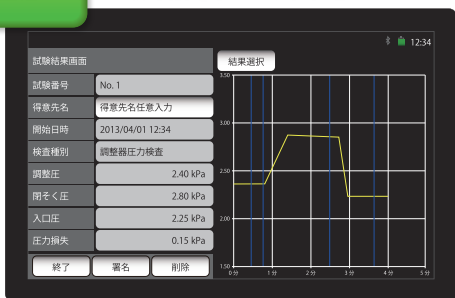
12:34

試験結果画面

| 試験番号 | No. 1 |
|---|---|
| 得意先名 | 得意先名任意入力 |
| 開始日時 | 2013/04/01 12:34 |
| 検査種別 | 調整器圧力検査 |
| 調整圧 | 2.40 kPa |
| 閉そく圧 | 2.80 kPa |
| 入口圧 | 2.25 kPa |
| 圧力損失 | 0.15 kPa |

終了　署名　削除

結果選択

3.50
3.00
2.50
2.00
1.50
0 分　1 分　2 分　3 分　4 分　5 分